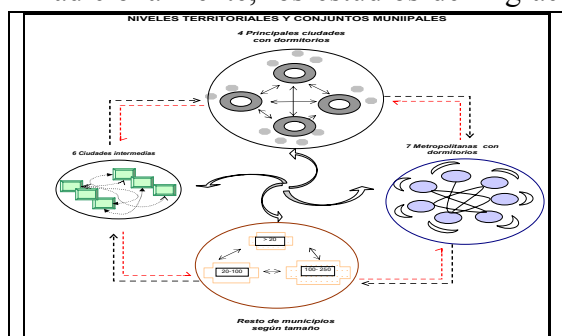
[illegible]

NIVELES TERRITORIALES Y CONJUNTOS MUNIIPALES

4 Principales ciudades con dormitorios

6 Ciudades intermedias

7 Metropolitanas con dormitorios

> 20

20-100

100- 250

Resto de municipios según tamaño